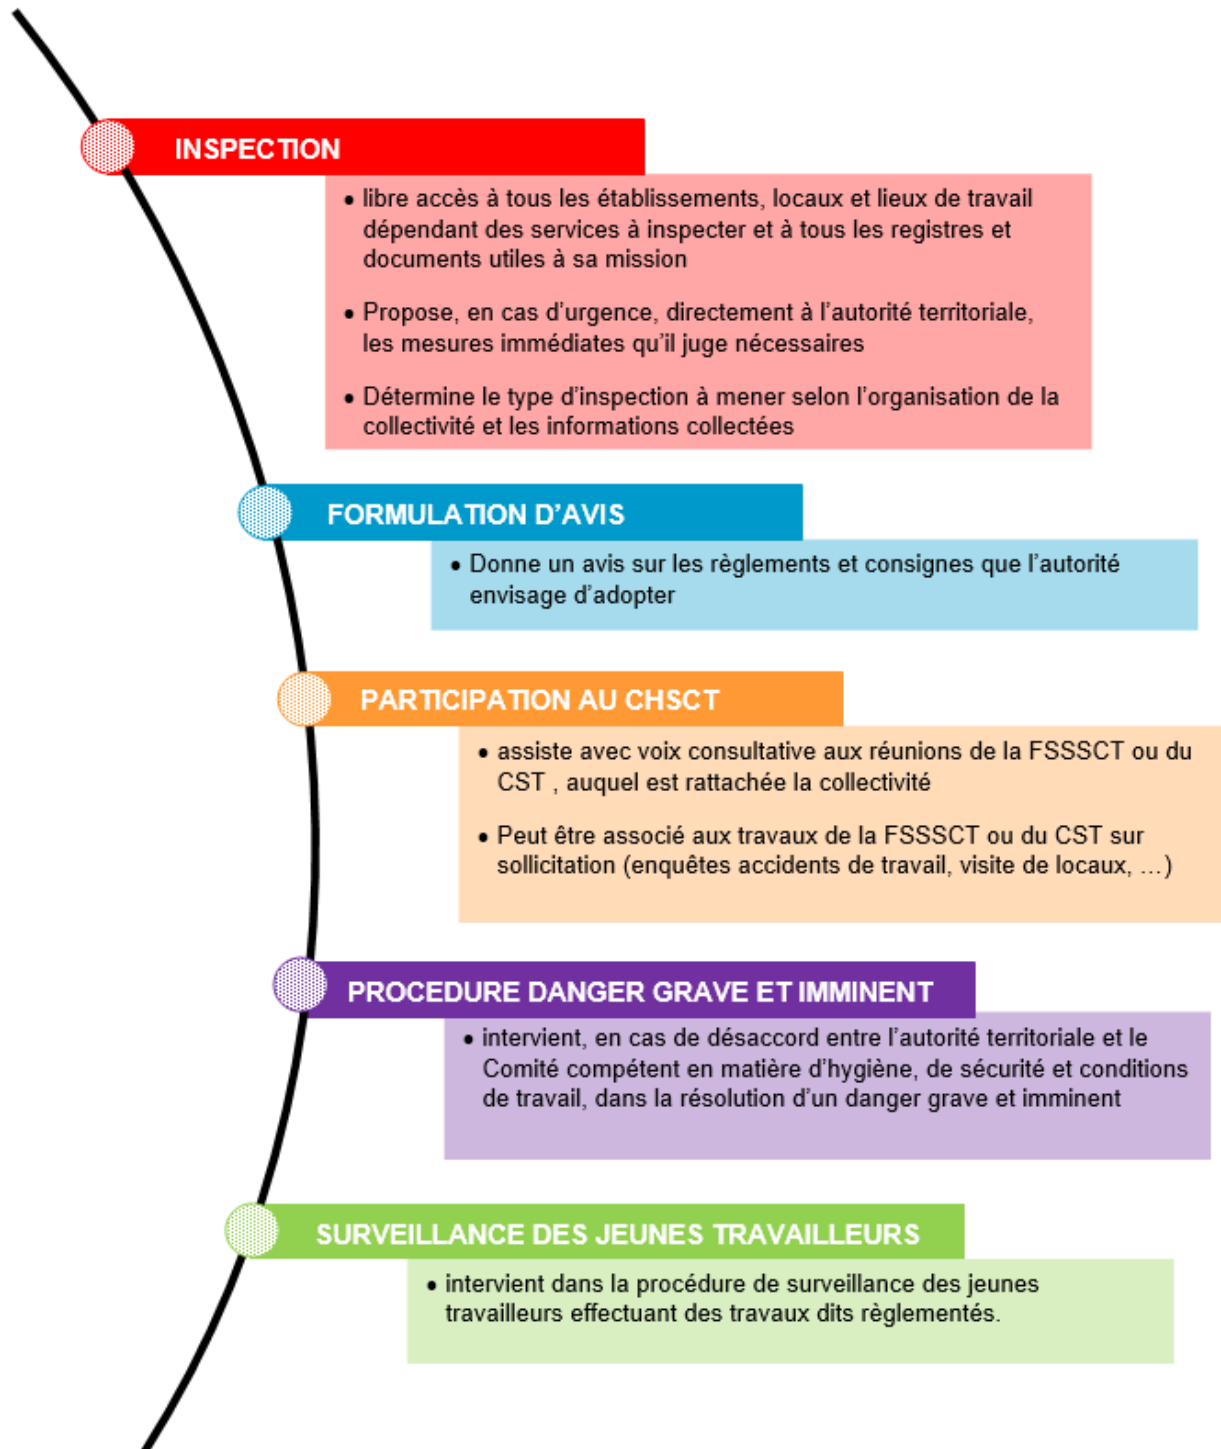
INSPECTION

• libre accès à tous les établissements, locaux et lieux de travail dépendant des services à inspecter et à tous les registres et documents utiles à sa mission

• Propose, en cas d'urgence, directement à l'autorité territoriale, les mesures immédiates qu'il juge nécessaires

• Détermine le type d'inspection à mener selon l'organisation de la collectivité et les informations collectées

FORMULATION D'AVIS

• Donne un avis sur les règlements et consignes que l'autorité envisage d'adopter

PARTICIPATION AU CHSCT

• assiste avec voix consultative aux réunions de la FSSSCT ou du CST , auquel est rattachée la collectivité

• Peut être associé aux travaux de la FSSSCT ou du CST sur sollicitation (enquêtes accidents de travail, visite de locaux, ...)

PROCEDURE DANGER GRAVE ET IMMINENT

• intervient, en cas de désaccord entre l'autorité territoriale et le Comité compétent en matière d'hygiène, de sécurité et conditions de travail, dans la résolution d'un danger grave et imminent

SURVEILLANCE DES JEUNES TRAVAILLEURS

• intervient dans la procédure de surveillance des jeunes travailleurs effectuant des travaux dits règlementés.